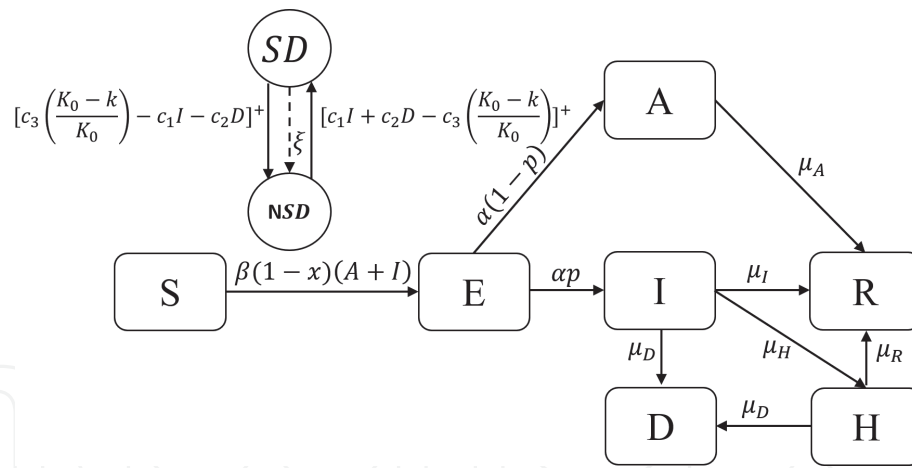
$SD$

$[c_3\left(\frac{K_0-k}{K_0}\right)-c_1I-c_2D]^+$

$\xi$

$[c_1I+c_2D-c_3\left(\frac{K_0-k}{K_0}\right)]^+$

N$SD$

A

$\alpha(1-p)$

$\mu_A$

S

$\beta(1-x)(A+I)$

E

$\alpha p$

I

$\mu_I$

R

$\mu_D$

$\mu_H$

$\mu_R$

D

$\mu_D$

H